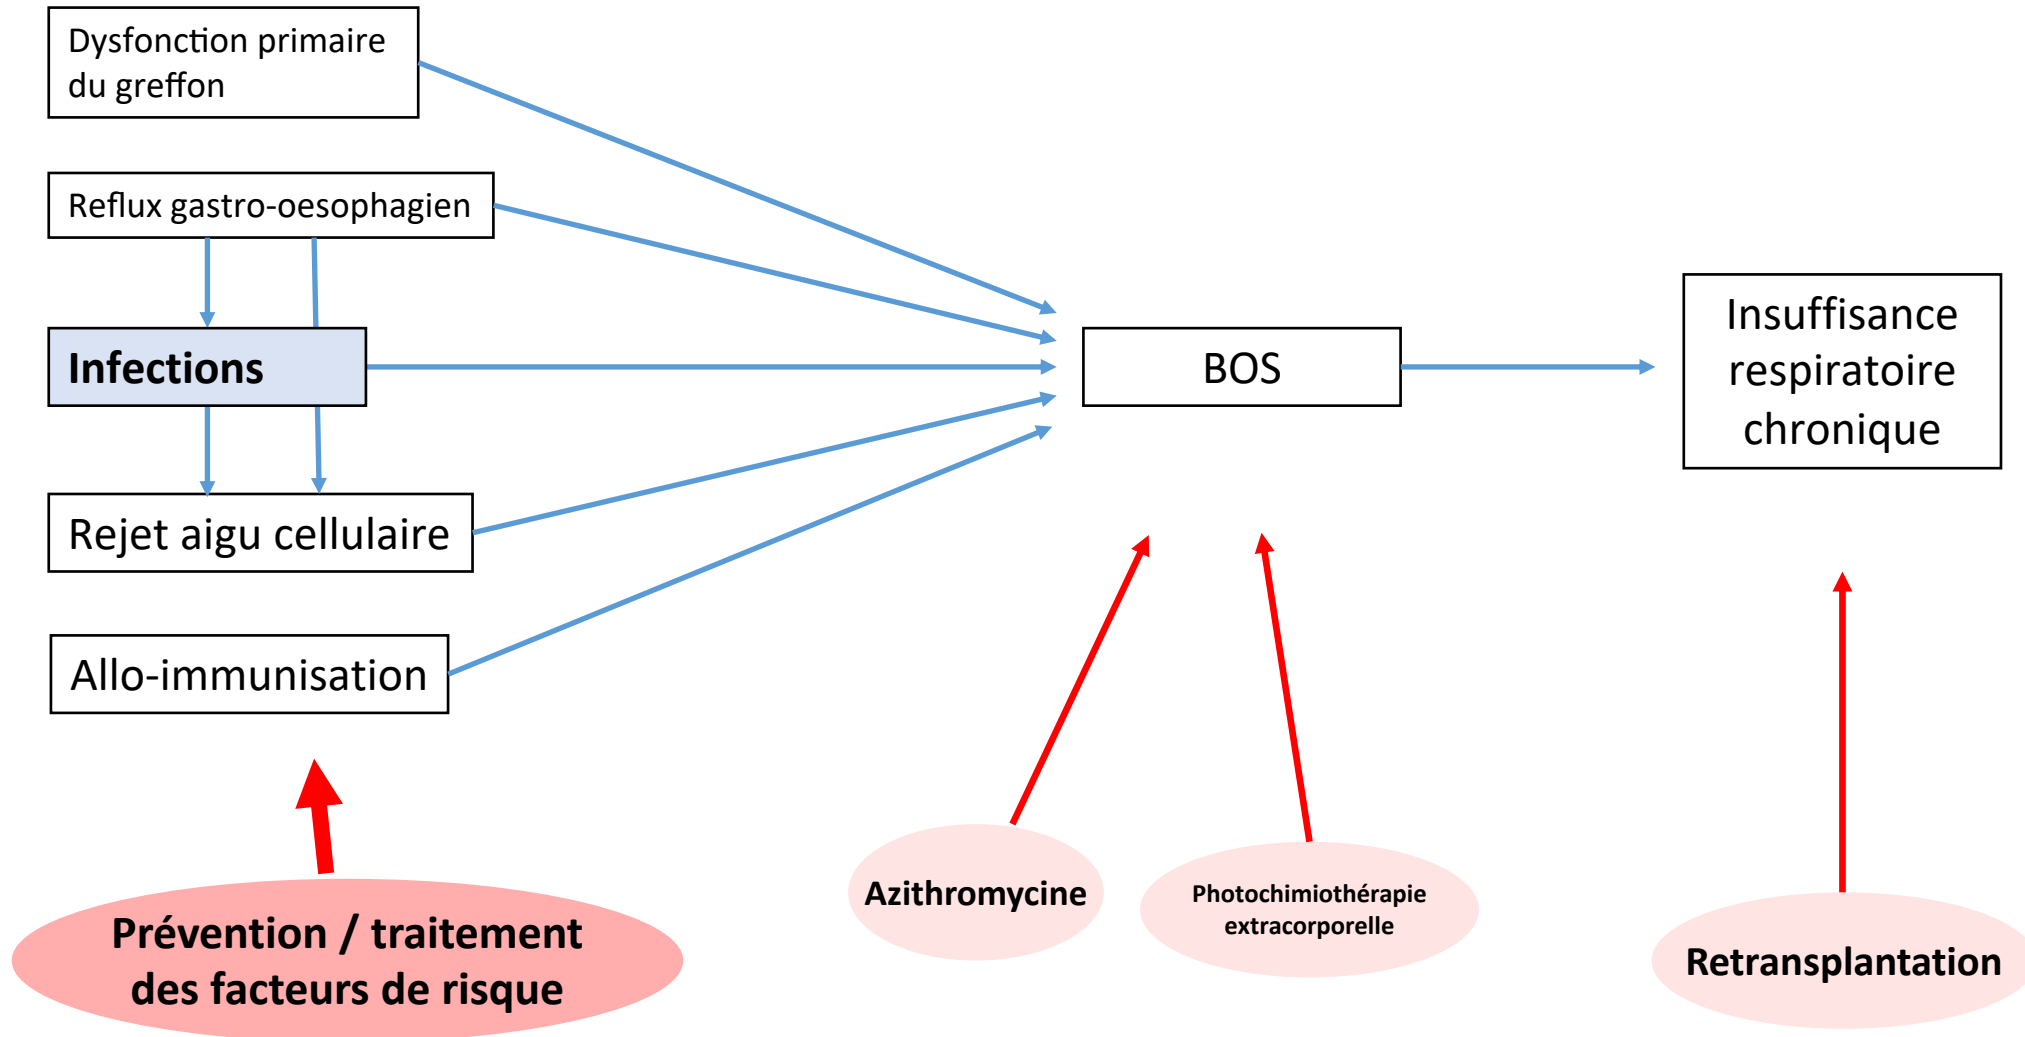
Dysfonction primaire du greffon

Reflux gastro-oesophagien

Infections

Rejet aigu cellulaire

Allo-immunisation

BOS

Insuffisance respiratoire chronique

Prévention / traitement des facteurs de risque

Azithromycine

Photochimiothérapie extracorporelle

Retransplantation